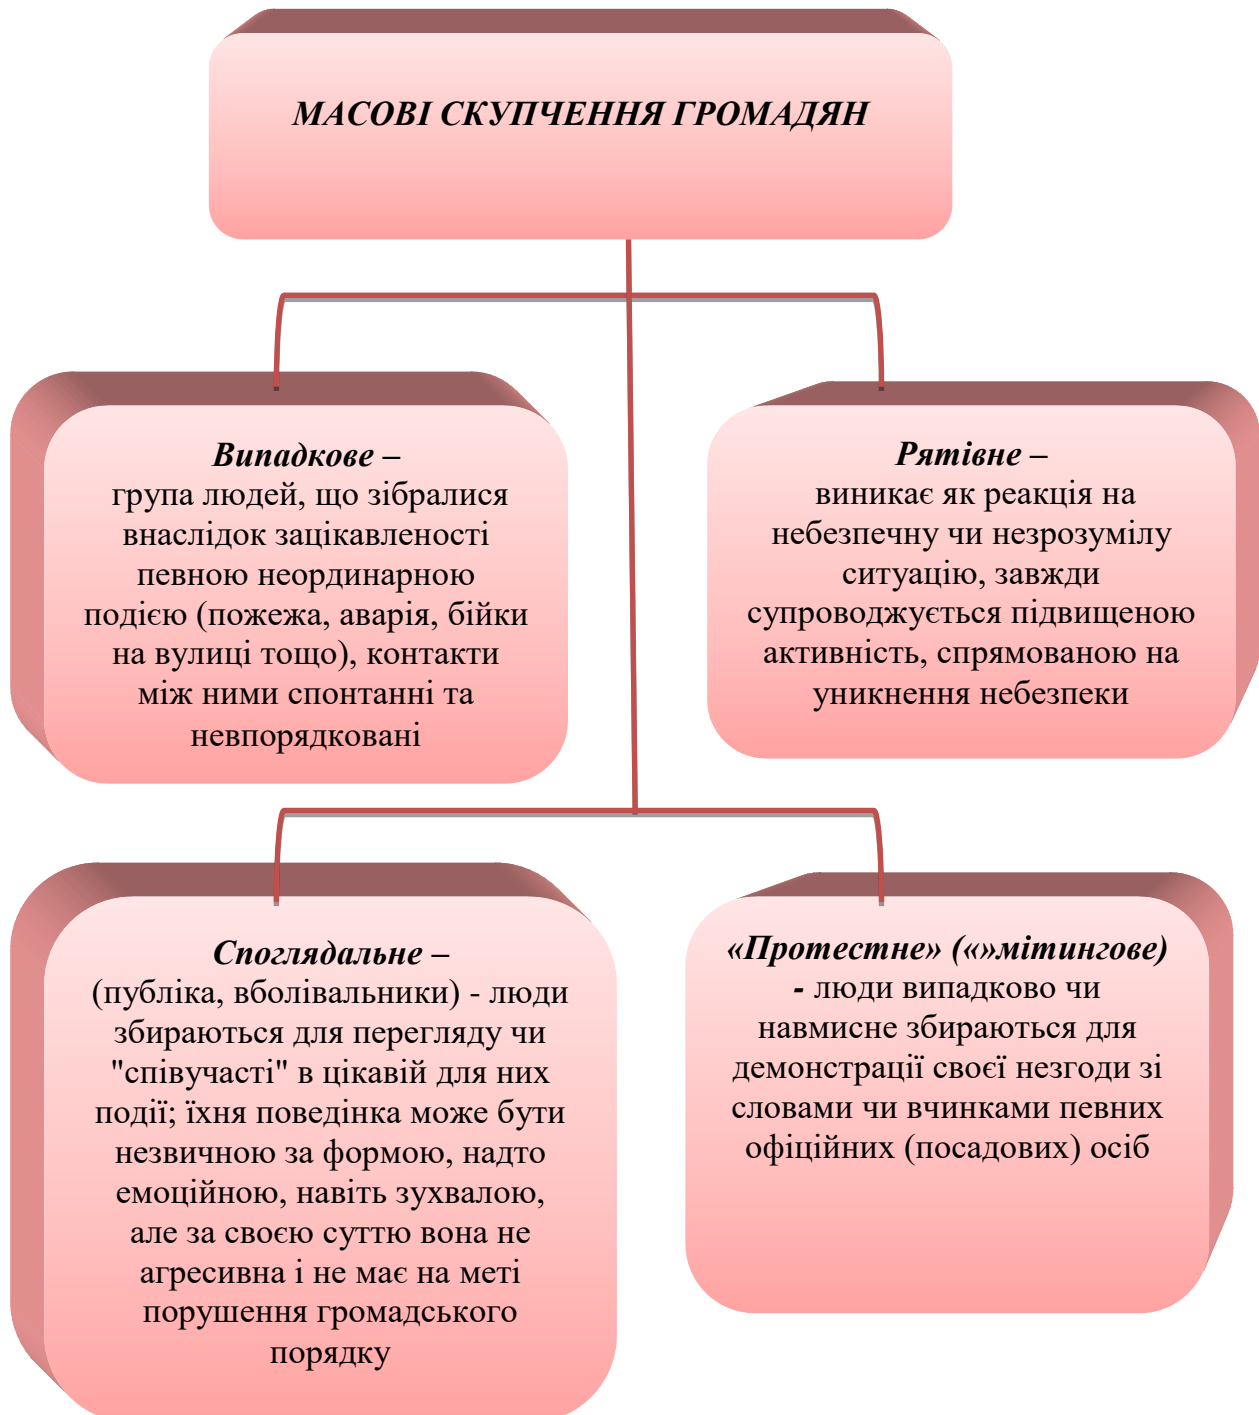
МАСОВІ СКУПЧЕННЯ ГРОМАДЯН

Випадкове –
група людей, що зібралися внаслідок зацікавленості певною неординарною подією (пожежа, аварія, бійки на вулиці тощо), контакти між ними спонтанні та невпорядковані

Рятівне –
виникає як реакція на небезпечну чи незрозумілу ситуацію, завжди супроводжується підвищеною активність, спрямованою на уникнення небезпеки

Споглядальне –
(публіка, вболівальники) - люди збираються для перегляду чи "співучасті" в цікавій для них події; їхня поведінка може бути незвичною за формою, надто емоційною, навіть зухвалою, але за своєю суттю вона не агресивна і не має на меті порушення громадського порядку

«Протестне» («»мітингове)
- люди випадково чи навмисне збираються для демонстрації своєї незгоди зі словами чи вчинками певних офіційних (посадових) осіб